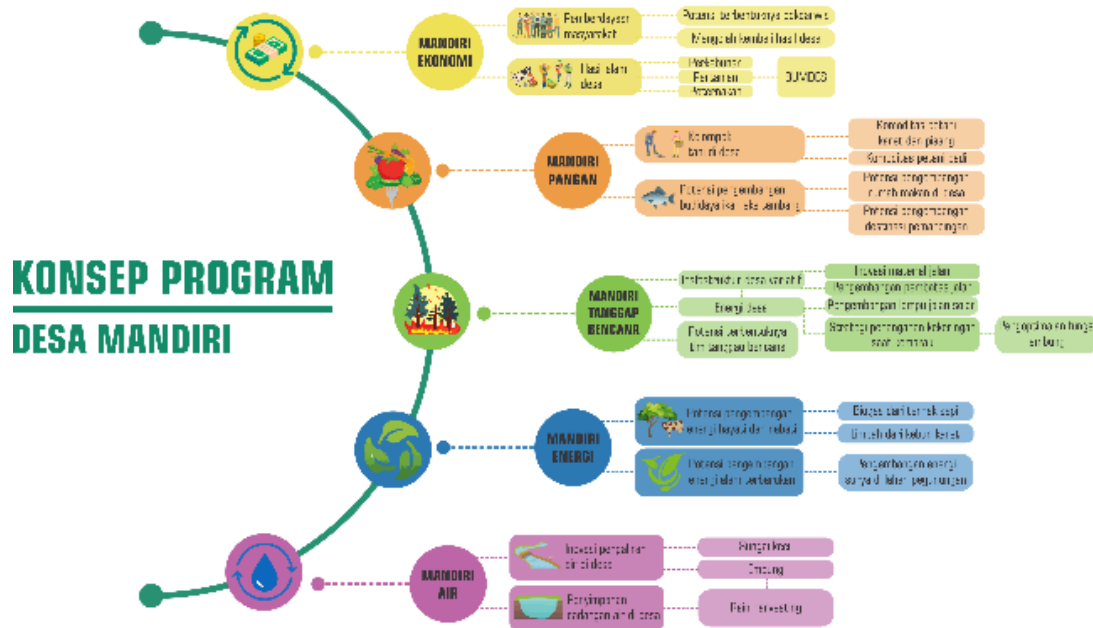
KONSEP PROGRAM

DESA MANDIRI

MANDIRI EKONOMI

Pemberdayaan masyarakat

Potensi berkembangnya pokdarwis

Mengolah kembali hasil desa

Hasil alam desa

Perkebunan

Pertanian

Peternakan

BUMDES

MANDIRI PANGAN

Kelompok tani di desa

Komoditas cabai, kerat dan pisang

Komunitas petani desa

Potensi pengembangan budidaya ikan lele dan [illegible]

Potensi pengembangan rumah makan di desa

Potensi pengembangan destinasi pemancingan

MANDIRI TANGGAP BENCANA

Infrastruktur desa kondisi

Inovasi material jalan

Pengembangan perbaikan jalan

Energi desa

Pengembangan lampu jalan solar

Potensi ketersediaan tim tanggap bencana

Strategi penanganan kebakaran saat kemarau

Penyediaan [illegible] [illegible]

MANDIRI ENERGI

Potensi pengembangan energi hayati dan nabati

Biogas dari ternak sapi

Biosolar dari kebun kerat

Potensi pengembangan energi alam terbarukan

Pengembangan energi surya di lahan perkebunan

MANDIRI AIR

Inovasi penyaluran air di desa

Sumur bor

Embung

Penyimpanan cadangan air di desa

Rain harvesting